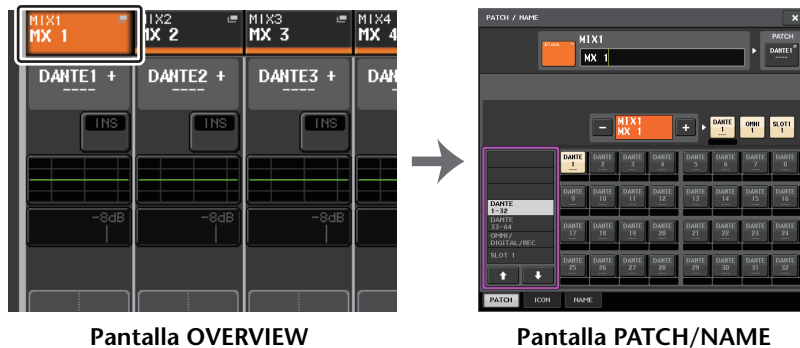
MIX1
MX 1
MIX2
MX 2
MIX3
MX 3
MIX4
MX 4
DANTE1 +
----
DANTE2 +
----
DANTE3 +
----
DAN
INS
INS
INS
-8dB
-8dB
-8dB

PATCH / NAME
MIX1
MX 1
PATCH
DANTE1
MIX1
MX 1
DANTE 1
OMNI 1
SLOT1 1
DANTE 1-32
DANTE 33-64
OMNI/ DIGITAL/REC
SLOT 1
DANTE 1
DANTE 2
DANTE 3
DANTE 4
DANTE 5
DANTE 6
DANTE 7
DANTE 8
DANTE 9
DANTE 10
DANTE 11
DANTE 12
DANTE 13
DANTE 14
DANTE 15
DANTE 16
DANTE 17
DANTE 18
DANTE 19
DANTE 20
DANTE 21
DANTE 22
DANTE 23
DANTE 24
DANTE 25
DANTE 26
DANTE 27
DANTE 28
DANTE 29
DANTE 30
DANTE 31
DANTE 32
PATCH
ICON
NAME

Pantalla OVERVIEW
Pantalla PATCH/NAME